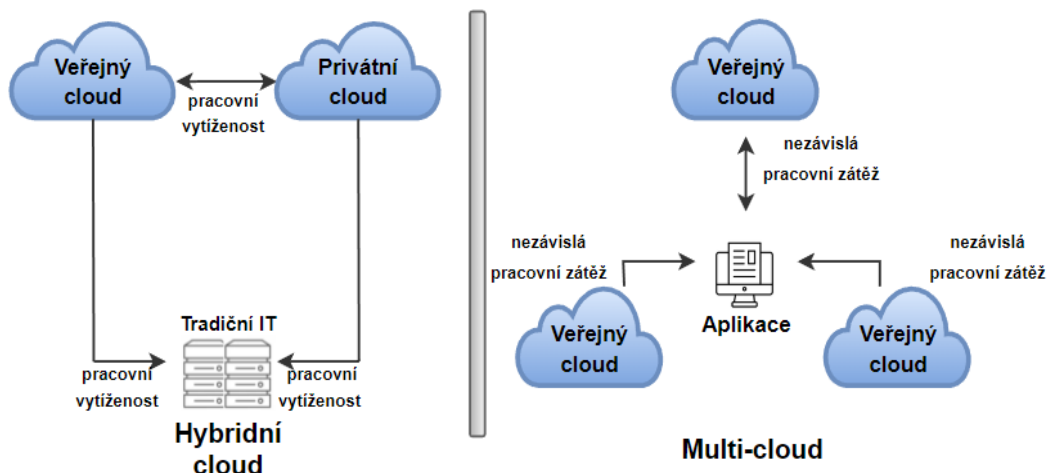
Veřejný cloud

pracovní vytíženost

Privátní cloud

Tradiční IT

pracovní vytíženost

pracovní vytíženost

Hybridní cloud

Veřejný cloud

nezávislá pracovní zátěž

nezávislá pracovní zátěž

nezávislá pracovní zátěž

Aplikace

Veřejný cloud

Veřejný cloud

Multi-cloud